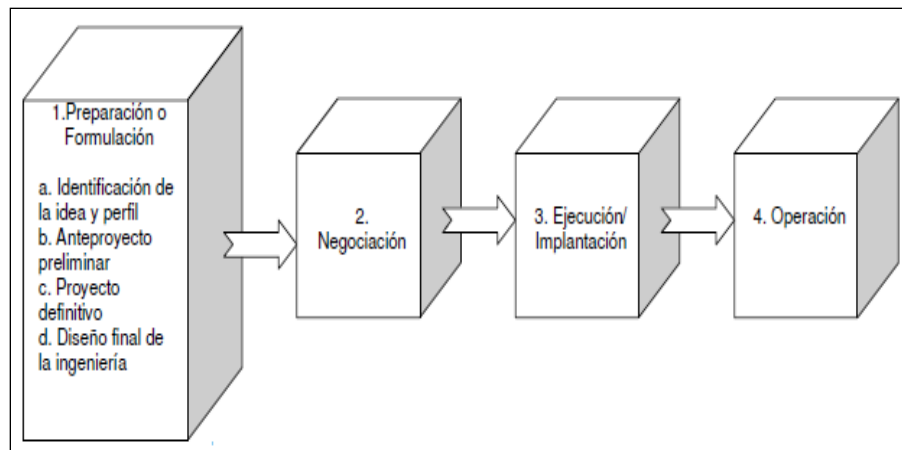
1.Preparación o Formulación

a. Identificación de la idea y perfil
b. Anteproyecto preliminar
c. Proyecto definitivo
d. Diseño final de la ingeniería

2. Negociación

3. Ejecución/ Implantación

4. Operación